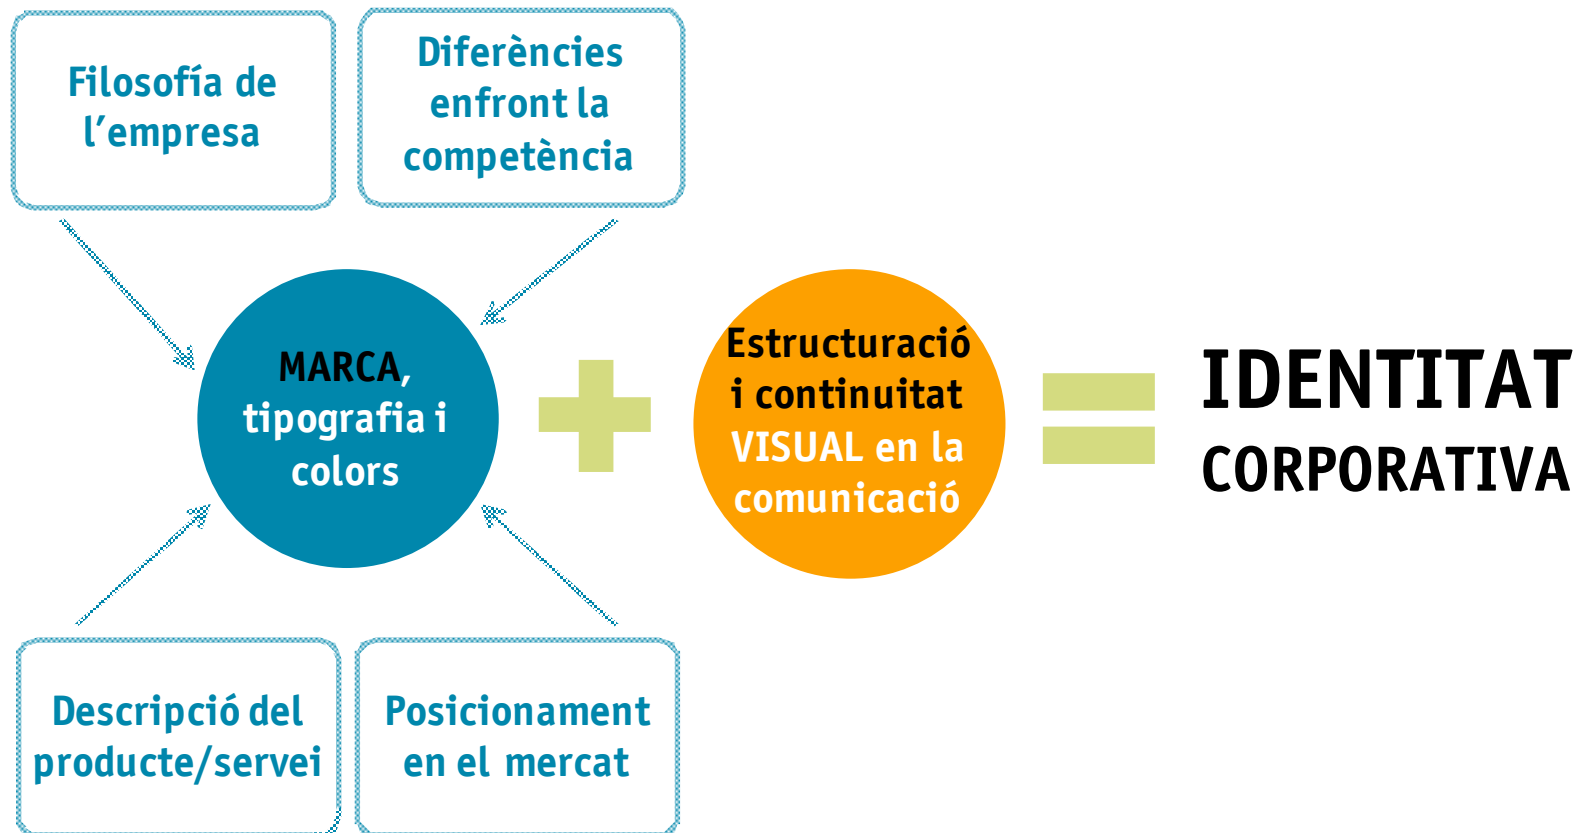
Filosofía de l’empresa

Diferències enfront la competència

MARCA, tipografia i colors

Estructuració i continuitat VISUAL en la comunicació

IDENTITAT CORPORATIVA

Descripció del producte/servei

Posicionament en el mercat